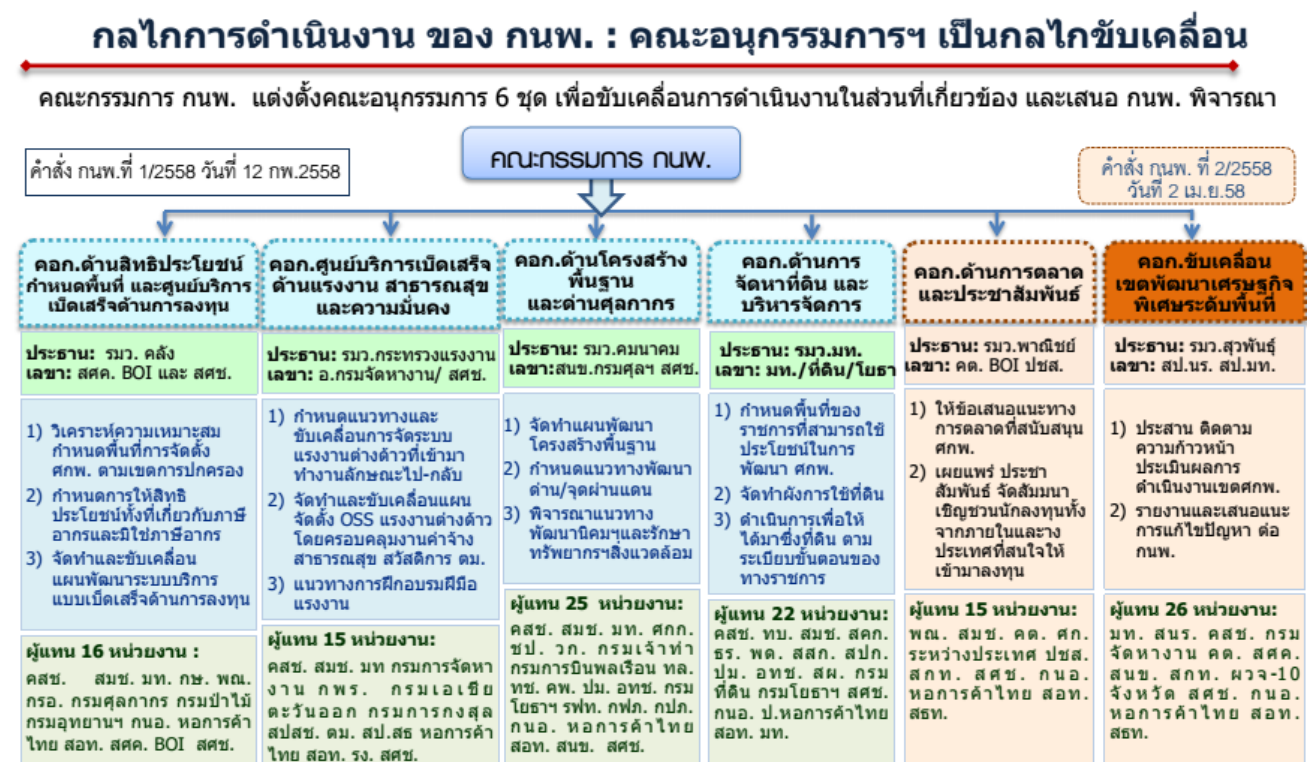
กลไกการดำเนินงาน ของ กนพ. : คณะอนุกรรมการฯ เป็นกลไกขับเคลื่อน

คณะกรรมการ กนพ. แต่งตั้งคณะอนุกรรมการ 6 ชุด เพื่อขับเคลื่อนการดำเนินงานในส่วนที่เกี่ยวข้อง และเสนอ กนพ. พิจารณา

คำสั่ง กนพ.ที่ 1/2558 วันที่ 12 กพ.2558

คณะกรรมการ กนพ.

คำสั่ง กนพ. ที่ 2/2558 วันที่ 2 เม.ย.58

คอก.ด้านสิทธิประโยชน์ กำหนดพื้นที่ และศูนย์บริการเบ็ดเสร็จด้านการลงทุน

ประธาน: รมว. คลัง
เลขา: สศค. BOI และ สศช.

1) วิเคราะห์ความเหมาะสม กำหนดพื้นที่การจัดตั้ง ศทพ. ตามเขตการปกครอง
2) กำหนดการให้สิทธิประโยชน์ทั้งที่เกี่ยวกับภาษีอากรและมิใช่ภาษีอากร
3) จัดทำและขับเคลื่อนแผนพัฒนาระบบบริการแบบเบ็ดเสร็จด้านการลงทุน

ผู้แทน 16 หน่วยงาน :
คสช. สมช. มท. กษ. พณ. กรอ. กรมศุลกากร กรมป่าไม้ กรมอุทยานฯ กนอ. หอการค้าไทย สอท. สศค. BOI สศช.

คอก.ศูนย์บริการเบ็ดเสร็จด้านแรงงาน สาธารณสุข และความมั่นคง

ประธาน: รมว.กระทรวงแรงงาน
เลขา: อ.กรมจัดหางาน/ สศช.

1) กำหนดแนวทางและขับเคลื่อนการจัดระบบแรงงานต่างด้าวที่เข้ามาทำงานลักษณะไป-กลับ
2) จัดทำและขับเคลื่อนแผนจัดตั้ง OSS แรงงานต่างด้าว โดยครอบคลุมงานค่าจ้าง สาธารณสุข สวัสดิการ ตม.
3) แนวทางการฝึกอบรมฝีมือแรงงาน

ผู้แทน 15 หน่วยงาน:
คสช. สมช. มท กรมการจัดหางาน กพร. กรมเอเชียตะวันออก กรมการกงสุล สปสช. ตม. สป.สธ หอการค้าไทย สอท. รง. สศช.

คอก.ด้านโครงสร้างพื้นฐาน และด่านศุลกากร

ประธาน: รมว.คมนาคม
เลขา:สนข.กรมศุลฯ สศช.

1) จัดทำแผนพัฒนาโครงสร้างพื้นฐาน
2) กำหนดแนวทางพัฒนาด่าน/จุดผ่านแดน
3) พิจารณาแนวทางพัฒนานิคมฯและรักษาทรัพยากรฯสิ่งแวดล้อม

ผู้แทน 25 หน่วยงาน:
คสช. สมช. มท. ศกก. ชป. วก. กรมเจ้าท่า กรมการบินพลเรือน ทล. ทช. คพ. ปม. อทช. กรมโยธาฯ รฟท. กฟภ. กปภ. กนอ. หอการค้าไทย สอท. สนข. สศช.

คอก.ด้านการจัดหาที่ดิน และบริหารจัดการ

ประธาน: รมว.มท.
เลขา: มท./ที่ดิน/โยธา

1) กำหนดพื้นที่ของราชการที่สามารถใช้ประโยชน์ในการพัฒนา ศทพ.
2) จัดทำผังการใช้ที่ดิน
3) ดำเนินการเพื่อให้ได้มาซึ่งที่ดิน ตามระเบียบขั้นตอนของทางราชการ

ผู้แทน 22 หน่วยงาน:
คสช. ทบ. สมช. สคก. ธร. พด. สสก. สปก. ปม. อทช. สผ. กรมที่ดิน กรมโยธาฯ สศช. กนอ. ป.หอการค้าไทย สอท. มท.

คอก.ด้านการตลาด และประชาสัมพันธ์

ประธาน: รมว.พาณิชย์
เลขา: คต. BOI ปชส.

1) ให้ข้อเสนอแนะทางการตลาดที่สนับสนุน ศกพ.
2) เผยแพร่ ประชาสัมพันธ์ จัดสัมมนา เชิญชวนนักลงทุนทั้งจากภายในและจากประเทศที่สนใจให้เข้ามาลงทุน

ผู้แทน 15 หน่วยงาน:
พณ. สมช. คต. ศก. ระหว่างประเทศ ปชส. สกท. สศช. กนอ. หอการค้าไทย สอท. สธท.

คอก.ขับเคลื่อนเขตพัฒนาเศรษฐกิจพิเศษระดับพื้นที่

ประธาน: รมว.สุวพันธุ์
เลขา: สป.นร. สป.มท.

1) ประสาน ติดตามความก้าวหน้า ประเมินผลการดำเนินงานเขตศกพ.
2) รายงานและเสนอแนะการแก้ไขปัญหา ต่อ กนพ.

ผู้แทน 26 หน่วยงาน:
มท. สนร. คสช. กรมจัดหางาน คต. สศค. สนข. สกท. ผวจ-10 จังหวัด สศช. กนอ. หอการค้าไทย สอท. สธท.